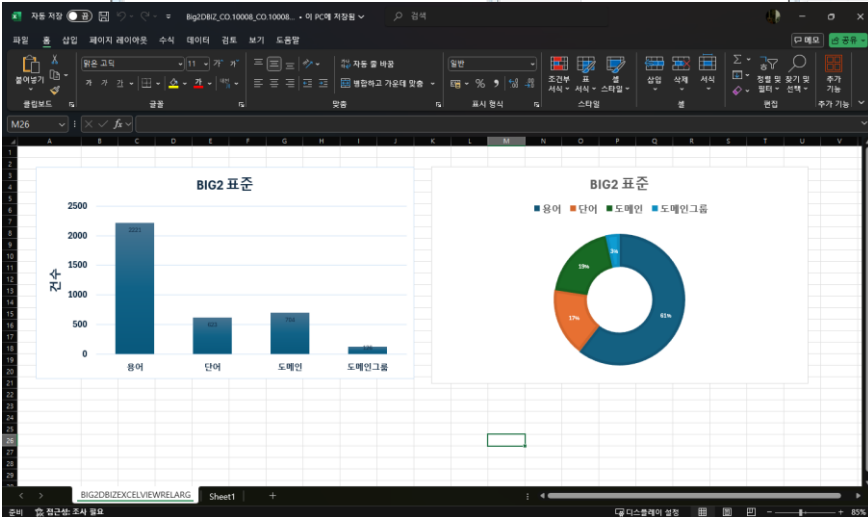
자동 저장 끔 Big2DBIZ_CO.10008_CO.10008... • 이 PC에 저장됨 검색

파일 홈 삽입 페이지 레이아웃 수식 데이터 검토 보기 도움말 메모 공유

붙여넣기 클립보드 맑은 고딕 11 가 가 가 글꼴 자동 줄 바꿈 병합하고 가운데 맞춤 맞춤 일반 % 9 표시 형식 조건부 서식 표 서식 셀 스타일 스타일 삽입 삭제 서식 셀 정렬 및 필터 찾기 및 선택 편집 추가 기능 추가 기능

M26 fx

BIG2 표준

2500
2000
1500
1000
500
0

건수

2221
621
706
120

용어 단어 도메인 도메인그룹

BIG2 표준

용어 단어 도메인 도메인그룹

61%
17%
19%
3%

BIG2DBIZEXCELVIEWRELARG Sheet1 +

준비 접근성: 조사 필요 디스플레이 설정 85%